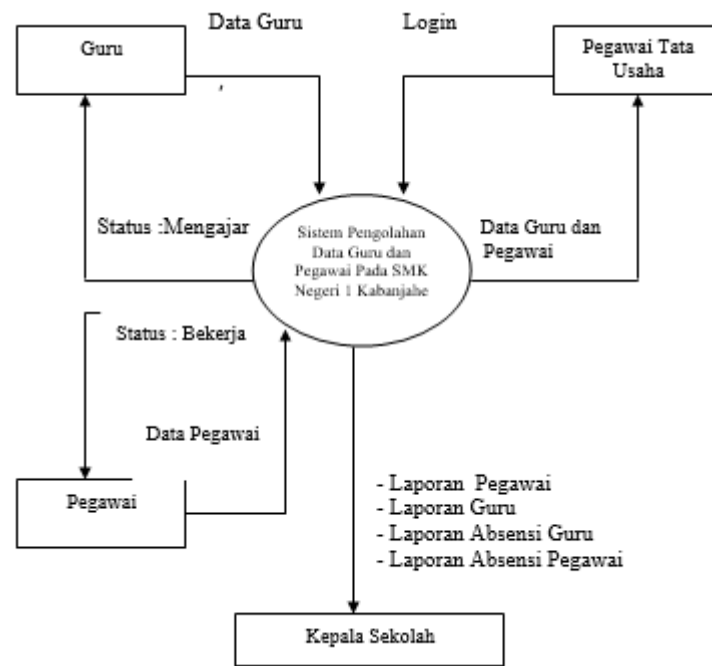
Data Guru

Login

Guru

Pegawai Tata Usaha

Status :Mengajar

Sistem Pengolahan Data Guru dan Pegawai Pada SMK Negeri 1 Kabanjahe

Data Guru dan Pegawai

Status : Bekerja

Data Pegawai

Pegawai

- Laporan Pegawai
- Laporan Guru
- Laporan Absensi Guru
- Laporan Absensi Pegawai

Kepala Sekolah